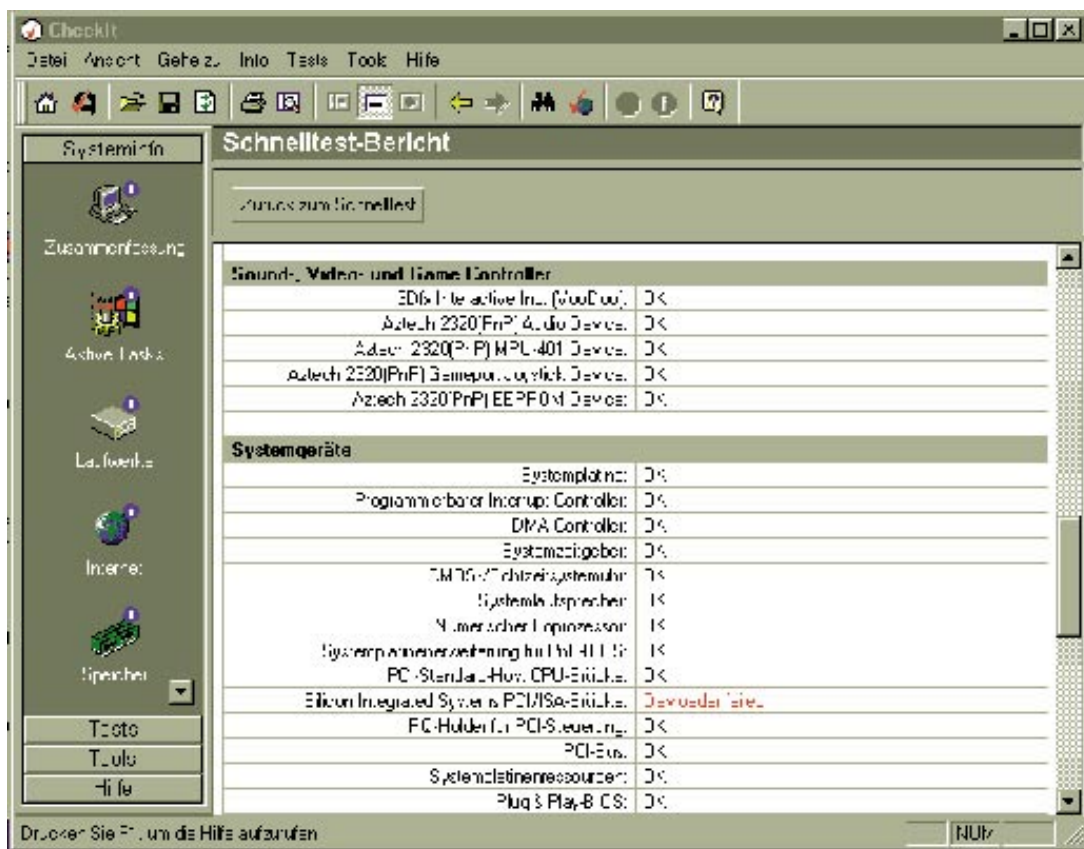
Checkit

Datei Ansicht Gehe zu Info Tests Tools Hilfe

Systeminfo

Zusammenfassung

Active Tasks

Laufwerke

Internet

Speicher

Tests

Tools

Hilfe

Schnelltest-Bericht

Zurück zum Schnelltest

| Sound-, Video- und Game Controller | |
|---|---|
| ED6 Interactive Inc. (MooDoo) | OK |
| Aztech 2320(PnP) Audio Device | OK |
| Aztech 2320(PnP) MPU-401 Device | OK |
| Aztech 2320(PnP) Gameport Joystick Device | OK |
| Aztech 2320(PnP) EEPROM Device | OK |

| Systemgeräte | |
|---|---|
| Systemplatine | OK |
| Programmierbarer Interrupt Controller | OK |
| DMA Controller | OK |
| Systemzeitgeber | OK |
| CMOS-/Echtzeitsystemuhr | OK |
| Systemlautsprecher | OK |
| Numerischer Coprozessor | OK |
| Systemkomponentenzeitsteuerung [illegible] | OK |
| PCI-Standard-Host-CPU-Brücke | OK |
| Silicon Integrated Systems PCI/ISA-Brücke | Device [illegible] |
| PC-Halter für PCI-Steuerung | OK |
| PCI-Bus | OK |
| Systemplatinenressourcen | OK |
| Plug & Play-BIOS | OK |

Drücken Sie F1, um die Hilfe aufzurufen

NUM